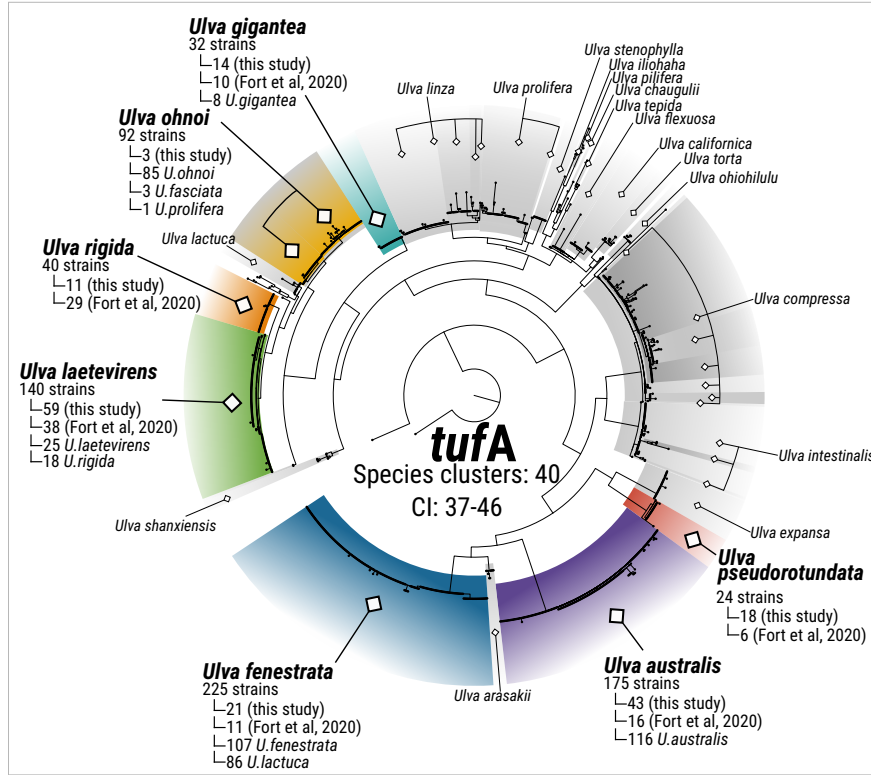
Ulva gigantea
32 strains
└14 (this study)
└10 (Fort et al, 2020)
└8 U.gigantea

Ulva ohnoi
92 strains
└3 (this study)
└85 U.ohnoi
└3 U.fasciata
└1 U.prolifera

Ulva rigida
40 strains
└11 (this study)
└29 (Fort et al, 2020)

Ulva laetevirens
140 strains
└59 (this study)
└38 (Fort et al, 2020)
└25 U.laetevirens
└18 U.rigida

Ulva lactuca

Ulva linza

Ulva prolifera

Ulva stenophylla
Ulva iliohaha
Ulva pilifera
Ulva chaugulii
Ulva tepida
Ulva flexuosa
Ulva californica
Ulva torta
Ulva ohiohilulu

Ulva compressa

Ulva intestinalis

Ulva expansa

tufA
Species clusters: 40
CI: 37-46

Ulva shanxiensis

Ulva pseudorotundata
24 strains
└18 (this study)
└6 (Fort et al, 2020)

Ulva fenestrata
225 strains
└21 (this study)
└11 (Fort et al, 2020)
└107 U.fenestrata
└86 U.lactuca

Ulva arasakii

Ulva australis
175 strains
└43 (this study)
└16 (Fort et al, 2020)
└116 U.australis